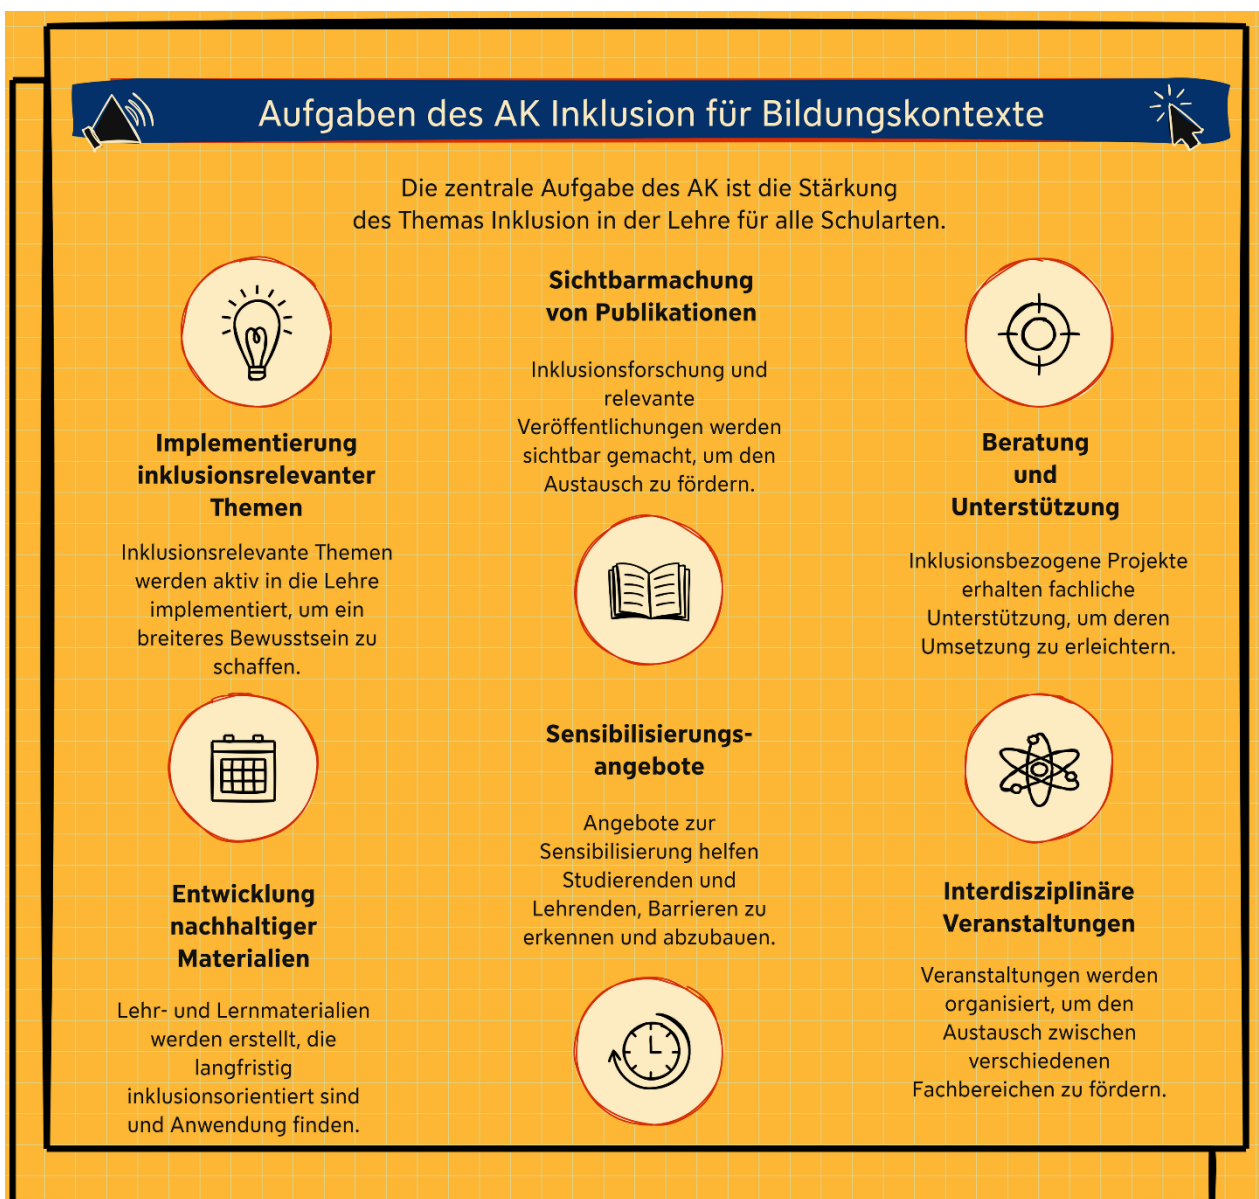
Aufgaben des AK Inklusion für Bildungskontexte

Die zentrale Aufgabe des AK ist die Stärkung des Themas Inklusion in der Lehre für alle Schularten.

Implementierung inklusionsrelevanter Themen

Inklusionsrelevante Themen werden aktiv in die Lehre implementiert, um ein breiteres Bewusstsein zu schaffen.

Sichtbarmachung von Publikationen

Inklusionsforschung und relevante Veröffentlichungen werden sichtbar gemacht, um den Austausch zu fördern.

Beratung und Unterstützung

Inklusionsbezogene Projekte erhalten fachliche Unterstützung, um deren Umsetzung zu erleichtern.

Entwicklung nachhaltiger Materialien

Lehr- und Lernmaterialien werden erstellt, die langfristig inklusionsorientiert sind und Anwendung finden.

Sensibilisierungs-angebote

Angebote zur Sensibilisierung helfen Studierenden und Lehrenden, Barrieren zu erkennen und abzubauen.

Interdisziplinäre Veranstaltungen

Veranstaltungen werden organisiert, um den Austausch zwischen verschiedenen Fachbereichen zu fördern.